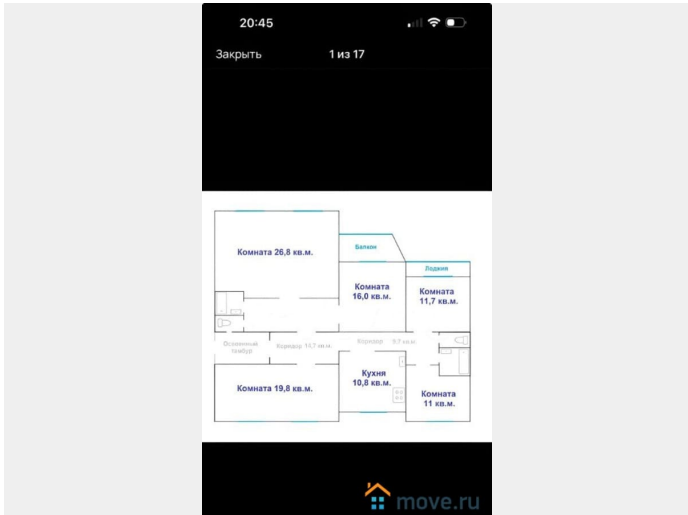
20:45

Закрыть

1 из 17

Комната 26,8 кв.м.

Балкон

Комната 16,0 кв.м.

Лоджия

Комната 11,7 кв.м.

Остекленный тамбур

Коридор 11,7 кв.м.

Коридор 9,7 кв.м.

Комната 19,8 кв.м.

Кухня 10,8 кв.м.

Комната 11 кв.м.

move.ru